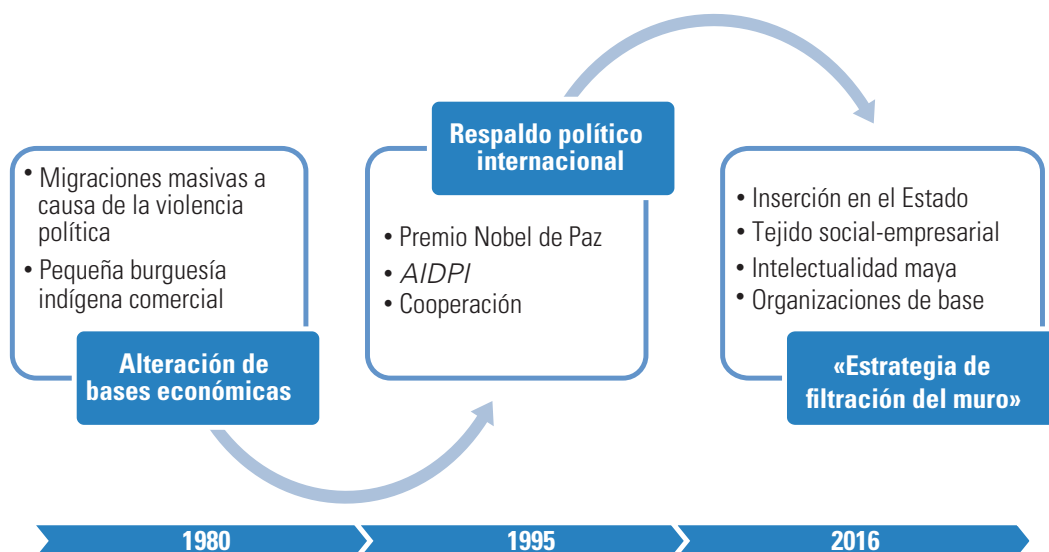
• Migraciones masivas a causa de la violencia política
• Pequeña burguesía indígena comercial

Alteración de bases económicas

Respaldo político internacional

• Premio Nobel de Paz
• *AIDPI*
• Cooperación

• Inserción en el Estado
• Tejido social-empresarial
• Intelectualidad maya
• Organizaciones de base

«Estrategia de filtración del muro»

1980

1995

2016